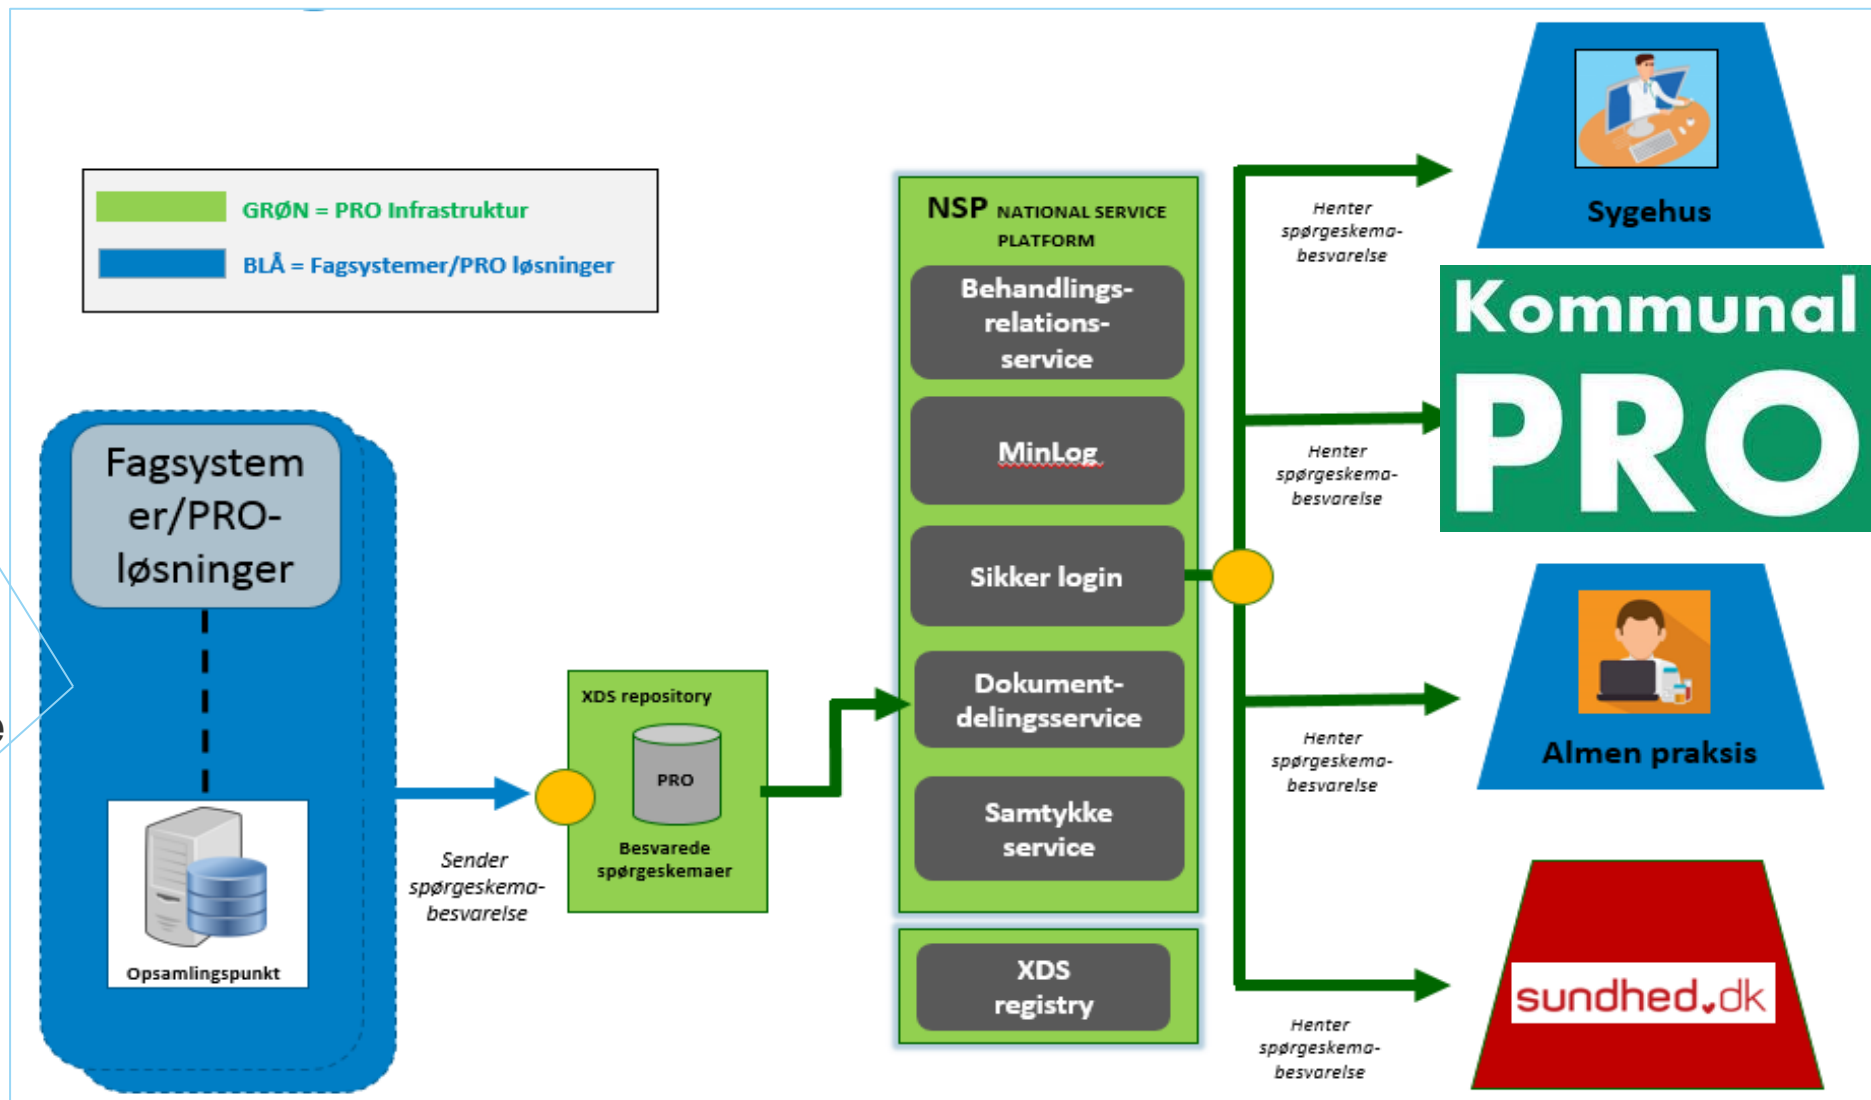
GRØN = PRO Infrastruktur

BLÅ = Fagsystemer/PRO løsninger

Fagsystemer/PRO-løsninger

Opsamlingspunkt

Sender spørgeskema-besvarelse

XDS repository

PRO

Besvarede spørgeskemaer

NSP NATIONAL SERVICE PLATFORM

Behandlings-relations-service

MinLog

Sikker login

Dokument-delingsservice

Samtykke service

XDS registry

Henter spørgeskema-besvarelse

Sygehus

Henter spørgeskema-besvarelse

Kommunal PRO

Henter spørgeskema-besvarelse

Almen praksis

Henter spørgeskema-besvarelse

sundhed.dk